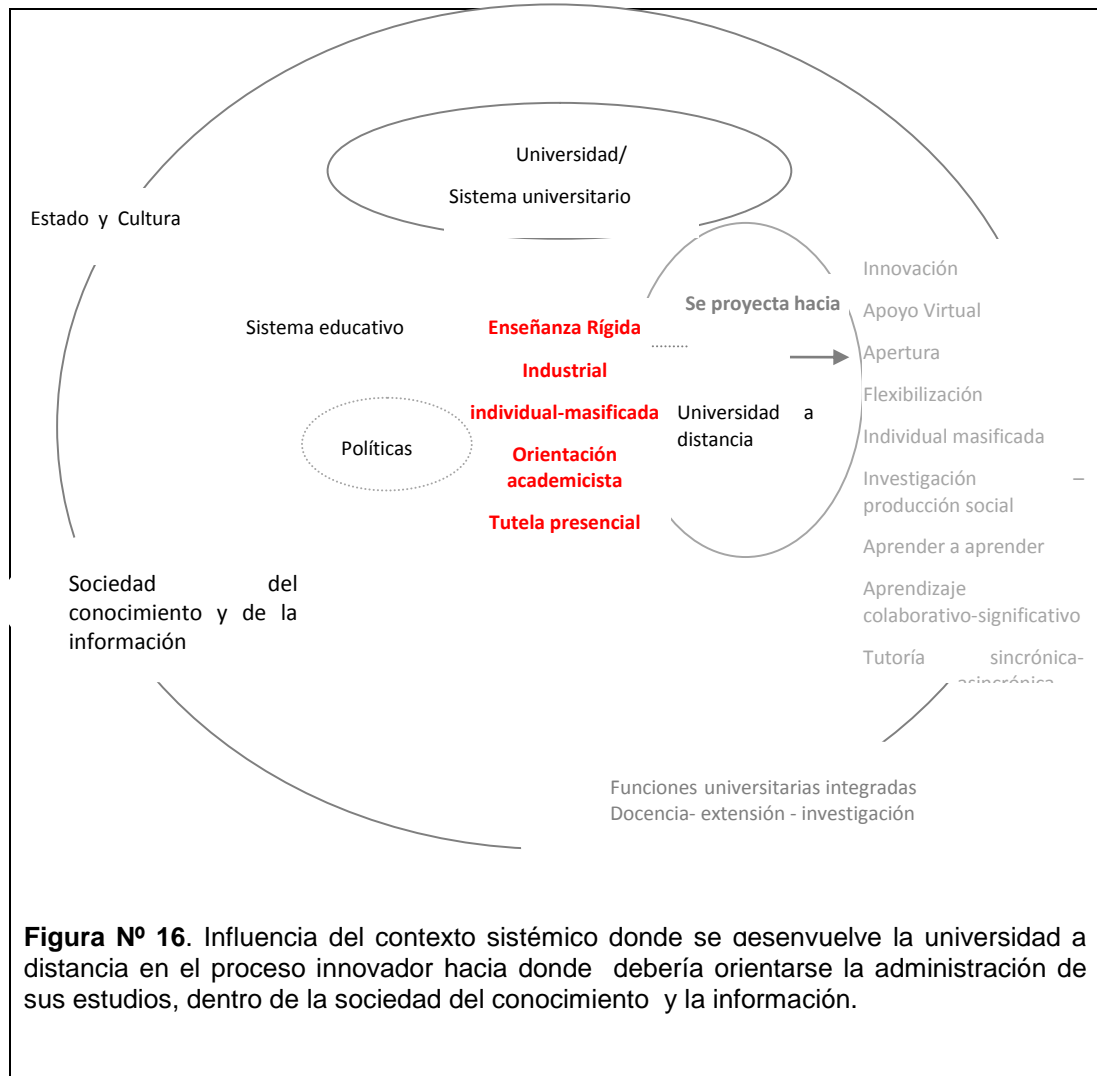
Universidad/

Sistema universitario

Estado y Cultura

Se proyecta hacia

Sistema educativo

Enseñanza Rígida

Industrial

individual-masificada

Orientación academicista

Tutela presencial

Políticas

Universidad a distancia

Innovación

Apoyo Virtual

Apertura

Flexibilización

Individual masificada

Investigación – producción social

Aprender a aprender

Aprendizaje colaborativo-significativo

Tutoría sincrónica-asincrónica

Sociedad del conocimiento y de la información

Funciones universitarias integradas
Docencia- extensión - investigación

**Figura Nº 16**. Influencia del contexto sistémico donde se desenvuelve la universidad a distancia en el proceso innovador hacia donde debería orientarse la administración de sus estudios, dentro de la sociedad del conocimiento y la información.